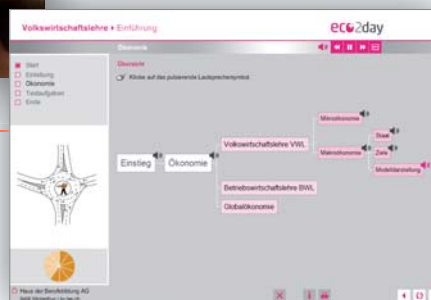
Volkswirtschaftslehre » Einführung

eco2day

Übersicht

Übersicht

Klicke auf das pulsierende Lautsprechersymbol.

Start
Einleitung
Ökonomie
Testaufgaben
Ende

Einstieg

Ökonomie

Volkswirtschaftslehre VWL

Mikroökonomie

Makroökonomie

Staat

Ziele

Modelldarstellung

Betriebswirtschaftslehre BWL

Globalökonomie

Haus der Berufsbildung AG
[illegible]